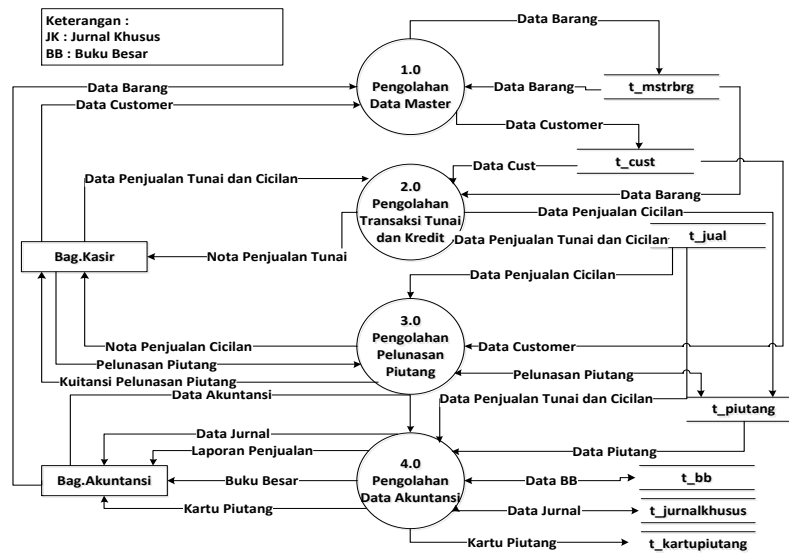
Keterangan :
JK : Jurnal Khusus
BB : Buku Besar

Data Barang

1.0
Pengolahan
Data Master

Data Barang
Data Customer
Data Barang
t_mstrbrg
Data Customer
Data Cust
t_cust
Data Penjualan Tunai dan Cicilan

2.0
Pengolahan
Transaksi Tunai
dan Kredit

Data Barang
Data Penjualan Cicilan
Data Penjualan Tunai dan Cicilan
t_jual
Bag.Kasir
Nota Penjualan Tunai
Data Penjualan Cicilan

3.0
Pengolahan
Pelunasan
Piutang

Nota Penjualan Cicilan
Data Customer
Pelunasan Piutang
Pelunasan Piutang
Kuitansi Pelunasan Piutang
Data Akuntansi
Data Penjualan Tunai dan Cicilan
t_piutang
Data Jurnal
Laporan Penjualan
Data Piutang

4.0
Pengolahan
Data Akuntansi

Bag.Akuntansi
Buku Besar
Data BB
t_bb
Kartu Piutang
Data Jurnal
t_jurnalkhusus
Kartu Piutang
t_kartupiutang